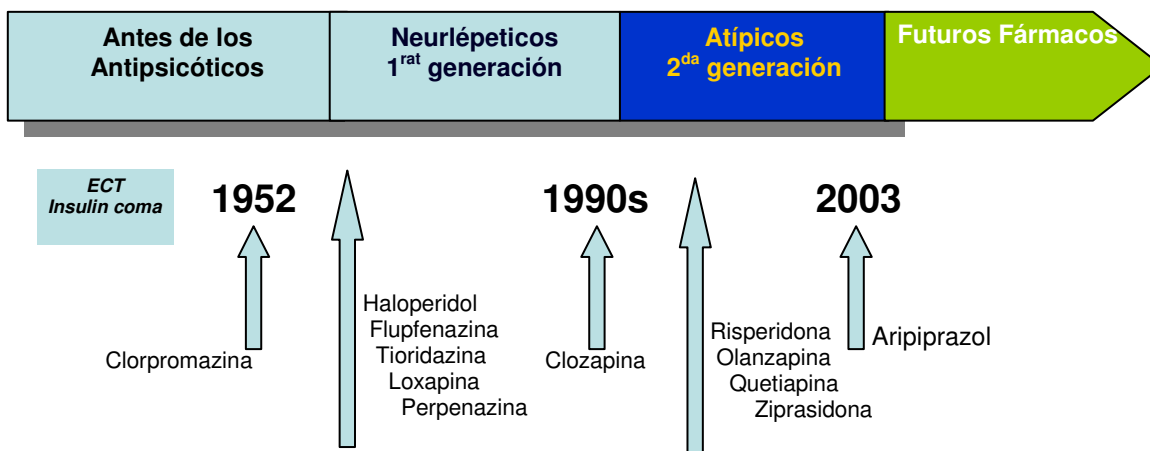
Antes de los Antipsicóticos

Neurlépeticos $1^{rat}$ generación

Atípicos $2^{da}$ generación

Futuros Fármacos

ECT
Insulin coma

1952

Clorpromazina

Haloperidol
Flupfenazina
Tioridazina
Loxapina
Perpenazina

1990s

Clozapina

Risperidona
Olanzapina
Quetiapina
Ziprasidona

2003

Aripiprazol